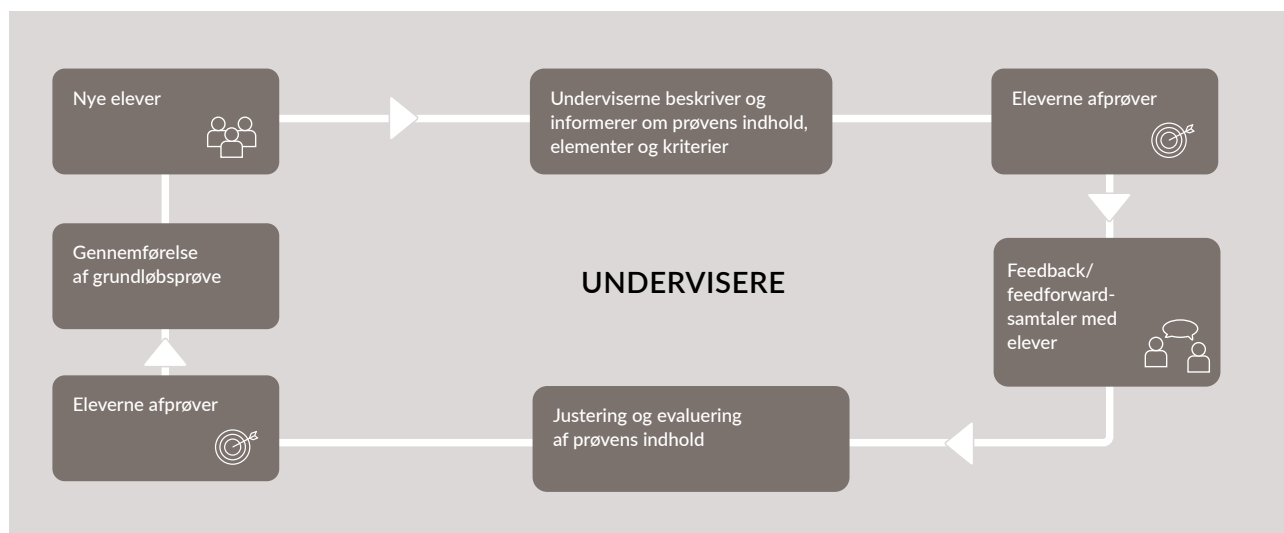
Nye elever

Underviserne beskriver og informerer om prøvens indhold, elementer og kriterier

Eleverne afprøver

Feedback/ feedforward-samtaler med elever

Justering og evaluering af prøvens indhold

Eleverne afprøver

Gennemførelse af grundløbsprøve

UNDERVISERE